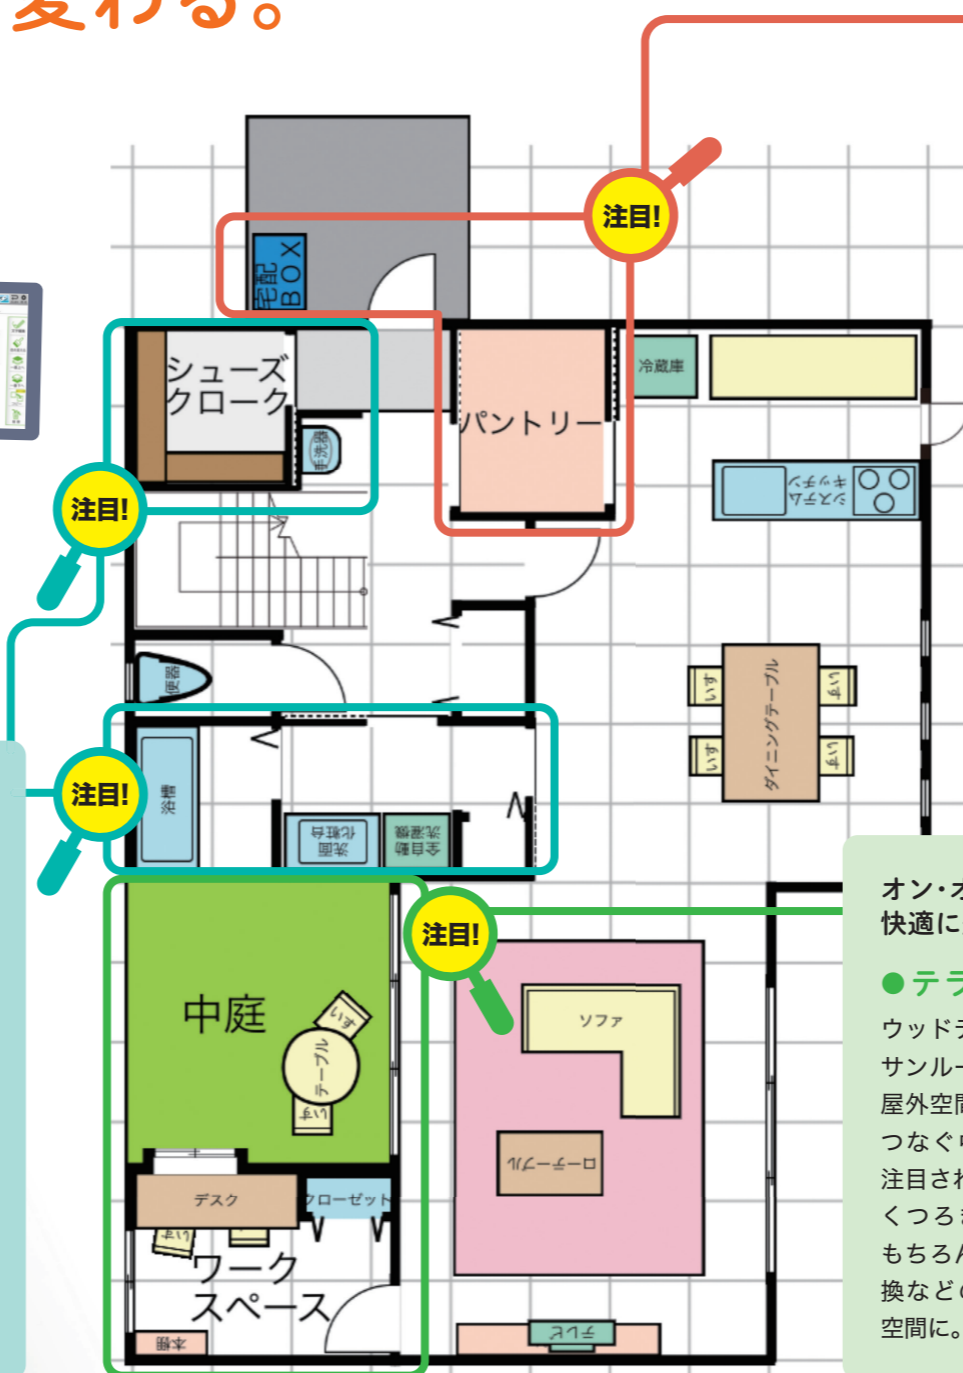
変わる。

注目!

宅配BOX

シューズクローク

手洗器

パントリー

冷蔵庫

システムキッチン

注目!

便器

いす

ダイニングテーブル

いす

いす

いす

浴槽

洗面化粧台

全自動洗濯機

注目!

中庭

いす

テーブル

いす

注目!

ソファ

ローテーブル

デスク

いす

クローゼット

ワークスペース

本棚

テレビ

オン・オ
快適に

●テラ
ウッドデ
サンルー
屋外空間
つなぐ中
注目され
くつろぎ
もちろん
換などの
空間に。